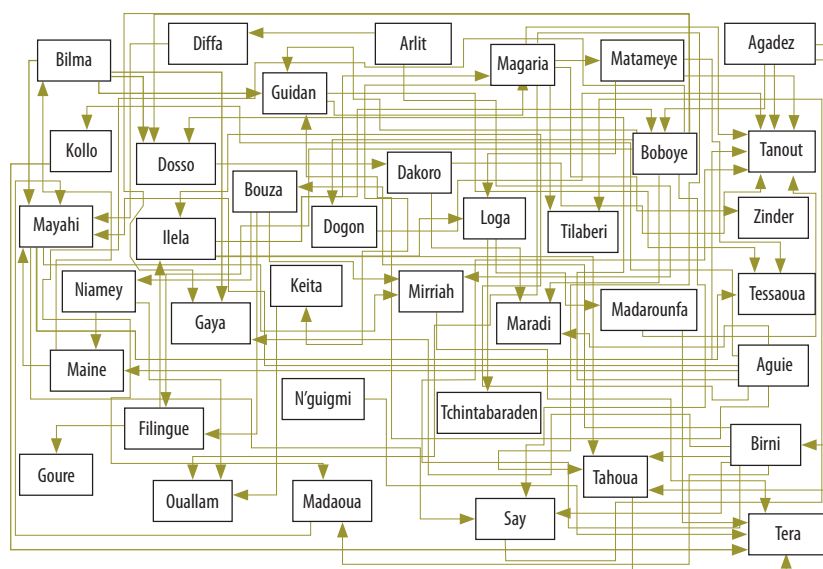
Bilma
Diffa
Arlit
Magaria
Matameye
Agadez
Guidan
Kollo
Dosso
Boboye
Tanout
Dakoro
Bouza
Mayahi
Ilela
Dogon
Loga
Tilaberi
Zinder
Niamey
Keita
Mirriah
Tessaoua
Gaya
Maradi
Madarounfa
Maine
Aguie
N'guigmi
Tchintabaraden
Filingue
Birni
Goure
Tahoua
Ouallam
Madaoua
Say
Tera